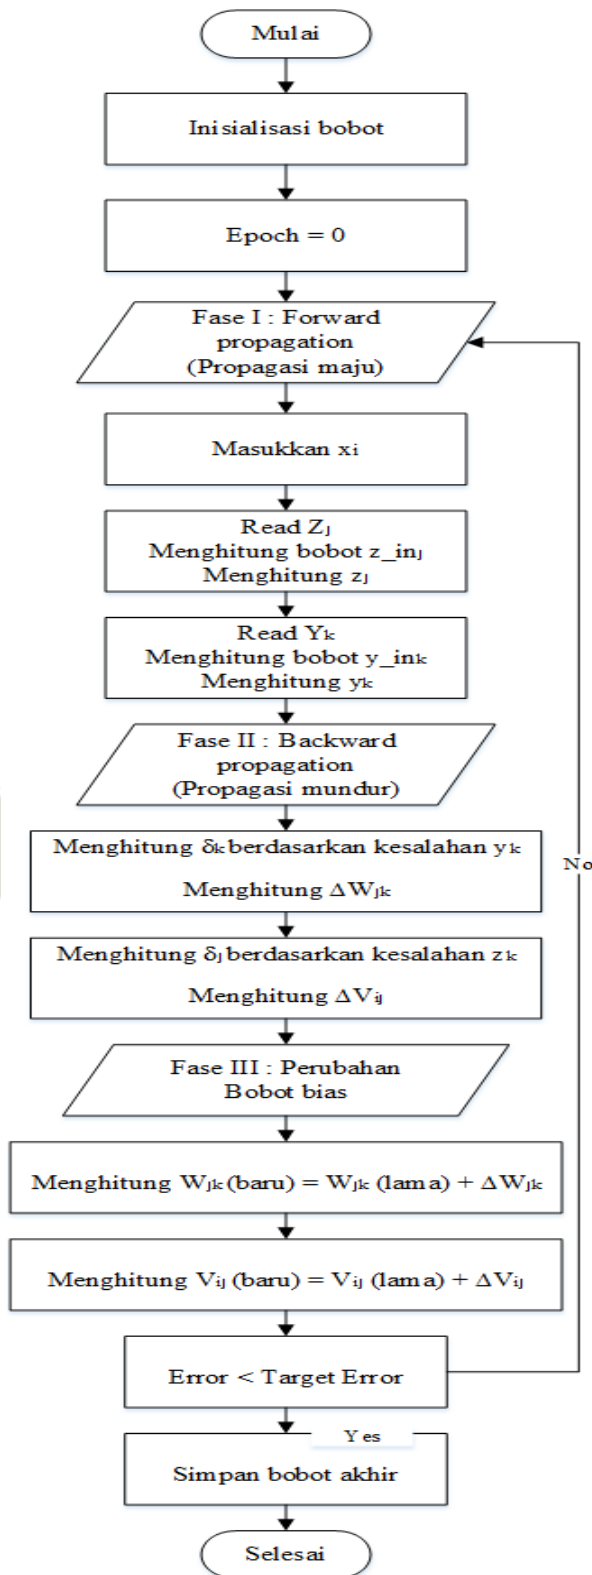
Mulai

Inisialisasi bobot

Epoch = 0

Fase I : Forward propagation (Propagasi maju)

Masukkan $x_i$

Read $Z_j$
Menghitung bobot $z\_in_j$
Menghitung $z_j$

Read $Y_k$
Menghitung bobot $y\_in_k$
Menghitung $y_k$

Fase II : Backward propagation (Propagasi mundur)

Menghitung $\delta_k$ berdasarkan kesalahan $y_k$
Menghitung $\Delta W_{jk}$

Menghitung $\delta_j$ berdasarkan kesalahan $z_k$
Menghitung $\Delta V_{ij}$

Fase III : Perubahan Bobot bias

Menghitung $W_{jk}$ (baru) = $W_{jk}$ (lama) + $\Delta W_{jk}$

Menghitung $V_{ij}$ (baru) = $V_{ij}$ (lama) + $\Delta V_{ij}$

Error < Target Error

No

Yes

Simpan bobot akhir

Selesai